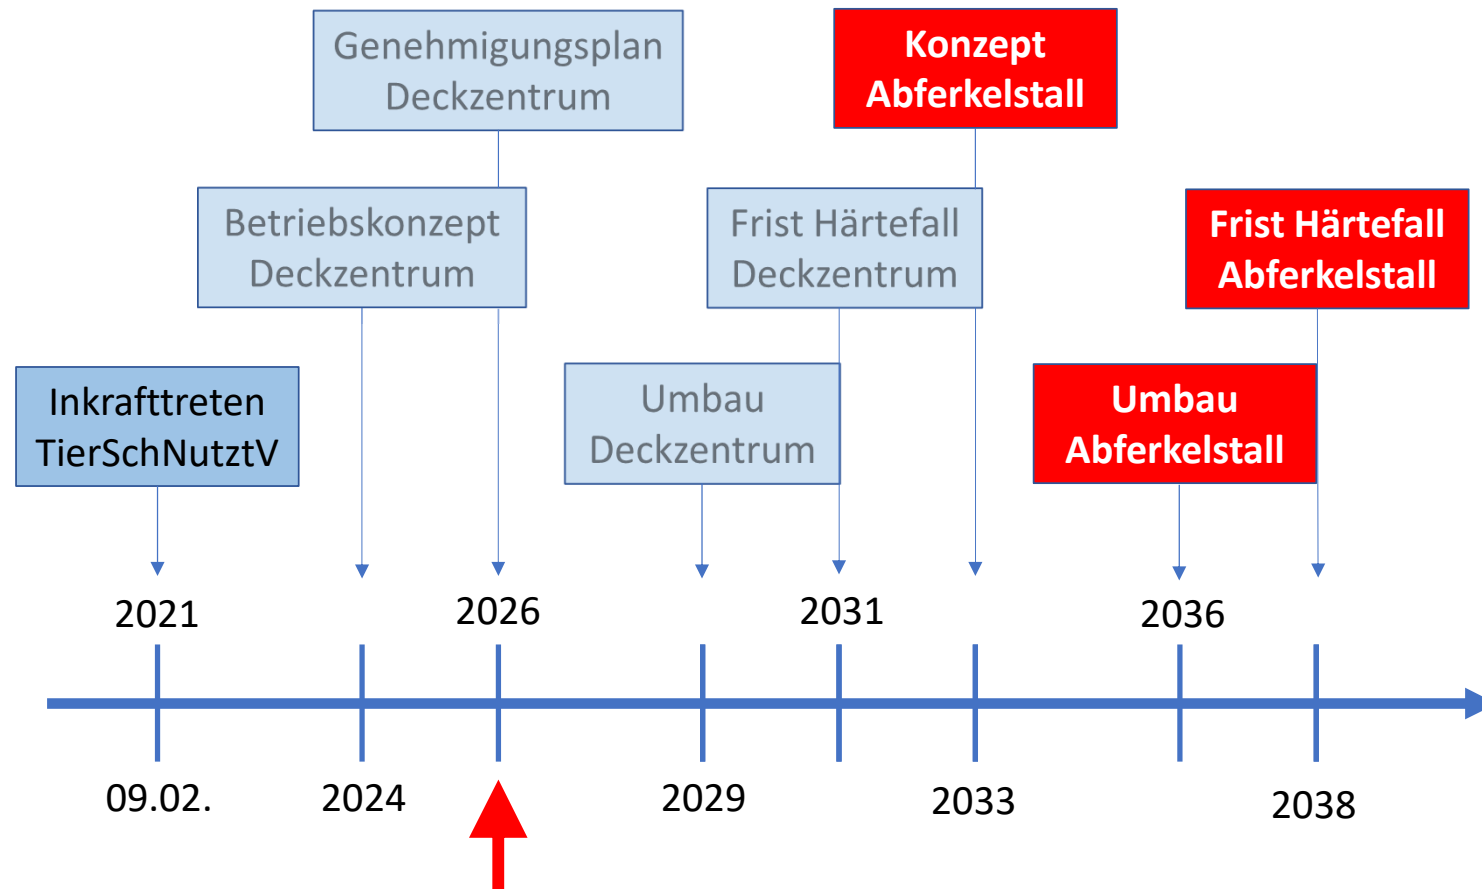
Genehmigungsplan Deckzentrum

Konzept Abferkelstall

Betriebskonzept Deckzentrum

Frist Härtefall Deckzentrum

Frist Härtefall Abferkelstall

Inkrafttreten TierSchNutztV

Umbau Deckzentrum

Umbau Abferkelstall

2021

2026

2031

2036

09.02.

2024

2029

2033

2038